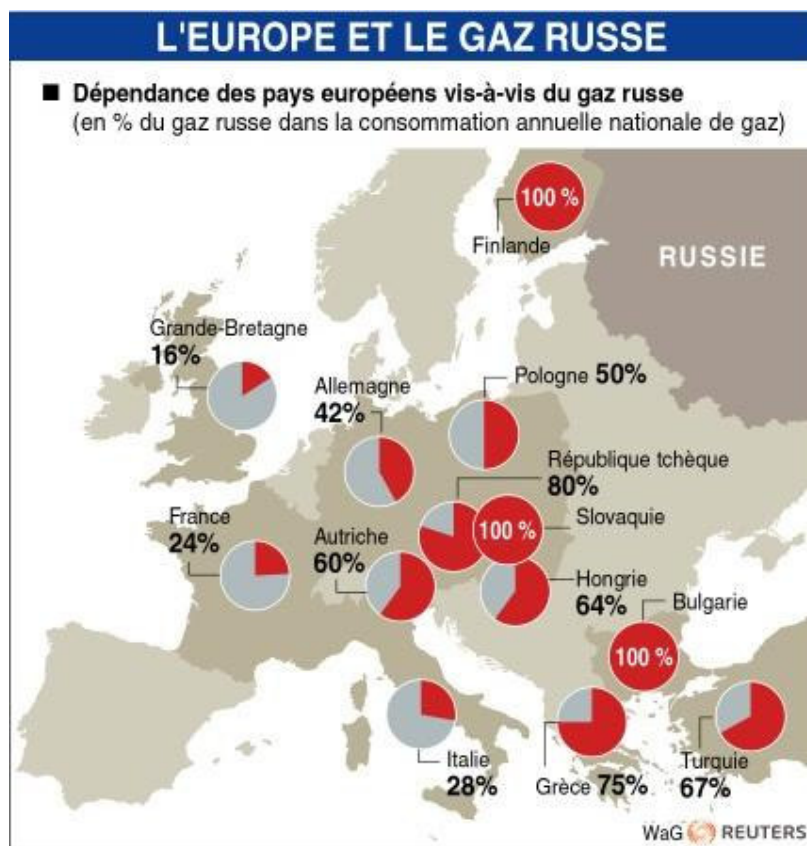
L'EUROPE ET LE GAZ RUSSE

■ Dépendance des pays européens vis-à-vis du gaz russe
(en % du gaz russe dans la consommation annuelle nationale de gaz)

100 %
Finlande

RUSSIE

Grande-Bretagne
16%

Allemagne
42%

Pologne 50%

République tchèque
80%

France
24%

100 %
Slovaquie

Autriche
60%

Hongrie
64%

Bulgarie
100 %

Italie
28%

Grèce 75%

Turquie
67%

WaG REUTERS